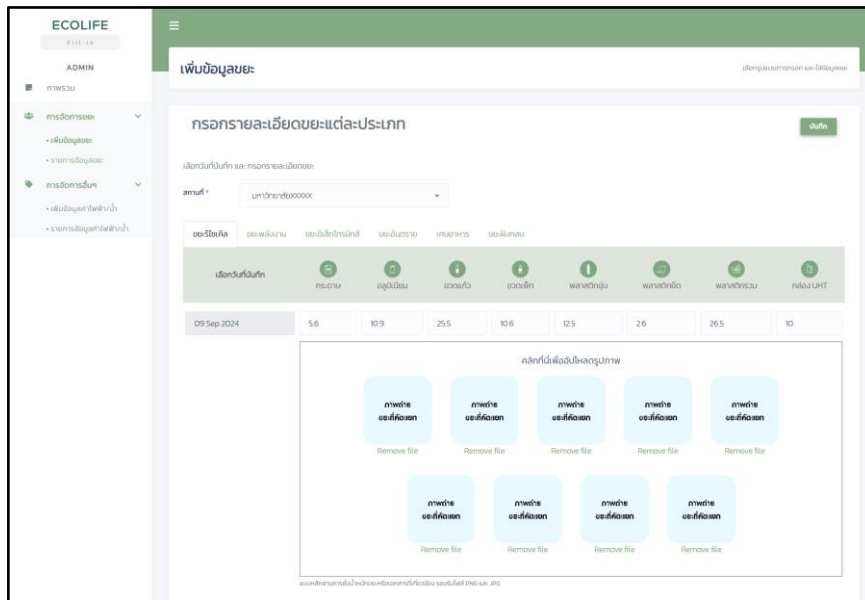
ECOLIFE

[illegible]

ADMIN

ภาพรวม

การจัดการขยะ

• เพิ่มข้อมูลขยะ

• รายการข้อมูลขยะ

การจัดการอื่นๆ

• เพิ่มข้อมูลค่าไฟฟ้า/น้ำ

• รายการข้อมูลค่าไฟฟ้า/น้ำ

เพิ่มข้อมูลขยะ

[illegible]

กรอกรายละเอียดขยะแต่ละประเภท

บันทึก

เลือกวันที่บันทึก และ กรอกรายละเอียดขยะ

สถานที่ *

มหาวิทยาลัยXXXXX

ขยะรีไซเคิล

ขยะพลังงาน

ขยะอิเล็กทรอนิกส์

ขยะอันตราย

เศษอาหาร

ขยะฝังกลบ

| เลือกวันที่บันทึก | กระดาษ | อลูมิเนียม | ขวดแก้ว | ขวดเล็ก | พลาสติกขุ่น | พลาสติกยืด | พลาสติกรวม | กล่อง UHT |
|---|---|---|---|---|---|---|---|---|
| 09 Sep 2024 | 5.6 | 10.9 | 25.5 | 10.6 | 12.5 | 2.6 | 26.5 | 10 |

คลิกที่นี่เพื่ออัปโหลดรูปภาพ

ภาพถ่าย ขยะที่คัดแยก
Remove file

ภาพถ่าย ขยะที่คัดแยก
Remove file

ภาพถ่าย ขยะที่คัดแยก
Remove file

ภาพถ่าย ขยะที่คัดแยก
Remove file

ภาพถ่าย ขยะที่คัดแยก
Remove file

ภาพถ่าย ขยะที่คัดแยก
Remove file

ภาพถ่าย ขยะที่คัดแยก
Remove file

ภาพถ่าย ขยะที่คัดแยก
Remove file

ภาพถ่าย ขยะที่คัดแยก
Remove file

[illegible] PNG และ JPG